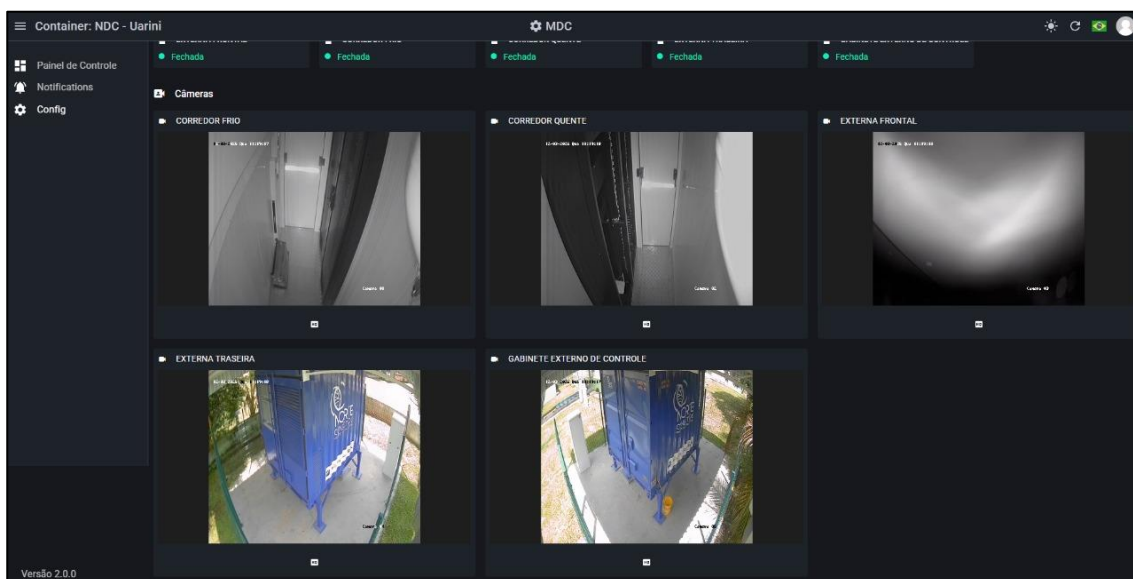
≡ Container: NDC - Uarini

MDC

Painel de Controle
Notifications
Config

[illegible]
• Fechada
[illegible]
• Fechada
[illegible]
• Fechada
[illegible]
• Fechada
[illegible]
• Fechada

Câmeras

CORREDOR FRIO

CORREDOR QUENTE

EXTERNA FRONTAL

EXTERNA TRASEIRA

GABINETE EXTERNO DE CONTROLE

Versão 2.0.0